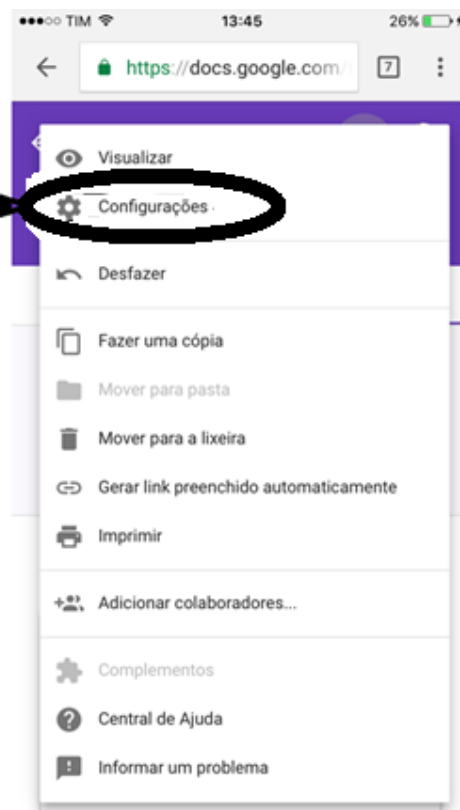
●●●○○ TIM 13:45 26%

https://docs.google.com/

7

Visualizar

Configurações

Desfazer

Fazer uma cópia

Mover para pasta

Mover para a lixeira

Gerar link preenchido automaticamente

Imprimir

Adicionar colaboradores...

Complementos

Central de Ajuda

Informar um problema